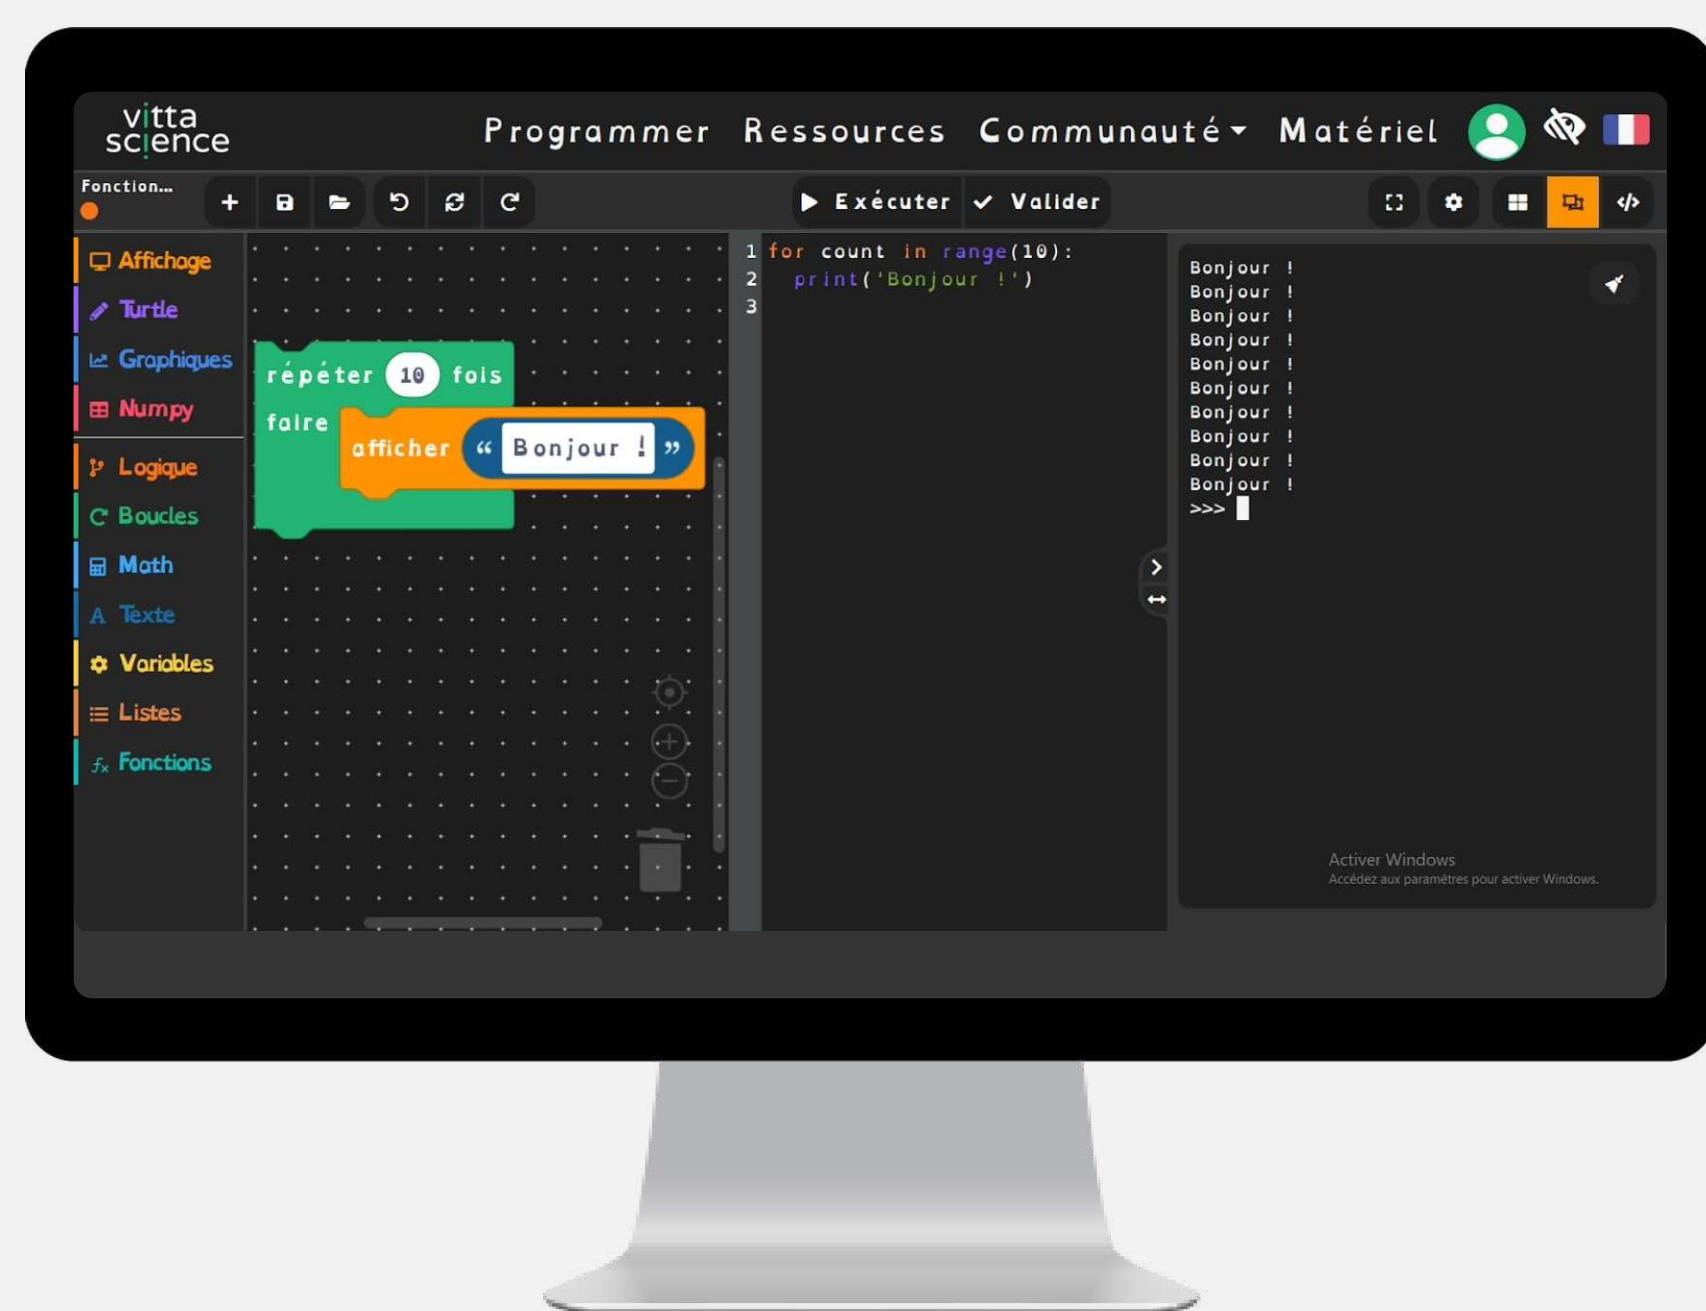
vitta science

Programmer Ressources Communauté Matériel

Fonction...

Exécuter Valider

Affichage
Turtle
Graphiques
Numpy
Logique
Boucles
Math
Texte
Variables
Listes
Fonctions

répéter 10 fois
faire afficher « Bonjour ! »

1 for count in range(10):
2   print('Bonjour !')
3

Bonjour !
Bonjour !
Bonjour !
Bonjour !
Bonjour !
Bonjour !
Bonjour !
Bonjour !
Bonjour !
Bonjour !
>>>

Activer Windows
Accédez aux paramètres pour activer Windows.